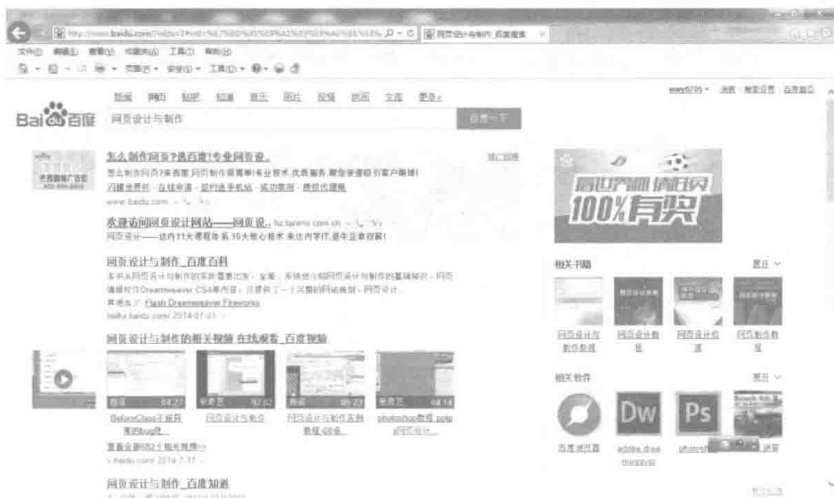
文件(F) 编辑(E) 查看(V) 收藏夹(A) 工具(T) 帮助(H)

网页设计与制作_百度搜索

新闻 网页 贴吧 知道 音乐 图片 视频 地图 文库 更多»

Bai百度 网页设计与制作 百度一下

怎么制作网页?选百度!专业网页设...
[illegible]
www.baidu.com

欢迎访问网页设计网站——网页设...
网页设计——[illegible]

网页设计与制作_百度百科
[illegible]
Flash Dreamweaver Fireworks
baike.baidu.com 2014-07-01

网页设计与制作的相关视频 在线观看_百度视频

04:27 02:02 05:23 04:14

BeforeClass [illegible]
网页设计与制作
网页设计与制作实例
photoshop教程

网页设计与制作_百度知道

相关书籍
网页设计与制作教程
网页设计教程
网页设计与
网页制作教程

相关软件
百度浏览器
adobe dreamweaver
photoshop

100%有奖